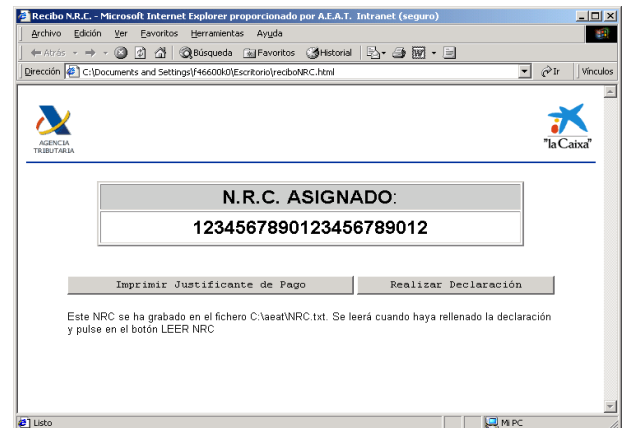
Recibo N.R.C. - Microsoft Internet Explorer proporcionado por A.E.A.T. Intranet (seguro)

Archivo Edición Ver Favoritos Herramientas Ayuda

Atrás Búsqueda Favoritos Historial

Dirección C:\Documents and Settings\f46600k0\Escritorio\reciboNRC.html Ir Vínculos

AGENCIA TRIBUTARIA

"la Caixa"

| N.R.C. ASIGNADO: |
|---|
| 12345678901234567890​12 |

Imprimir Justificante de Pago

Realizar Declaración

Este NRC se ha grabado en el fichero C:\aeat\NRC.txt. Se leerá cuando haya rellenado la declaración y pulse en el botón LEER NRC

Listo

Mi PC